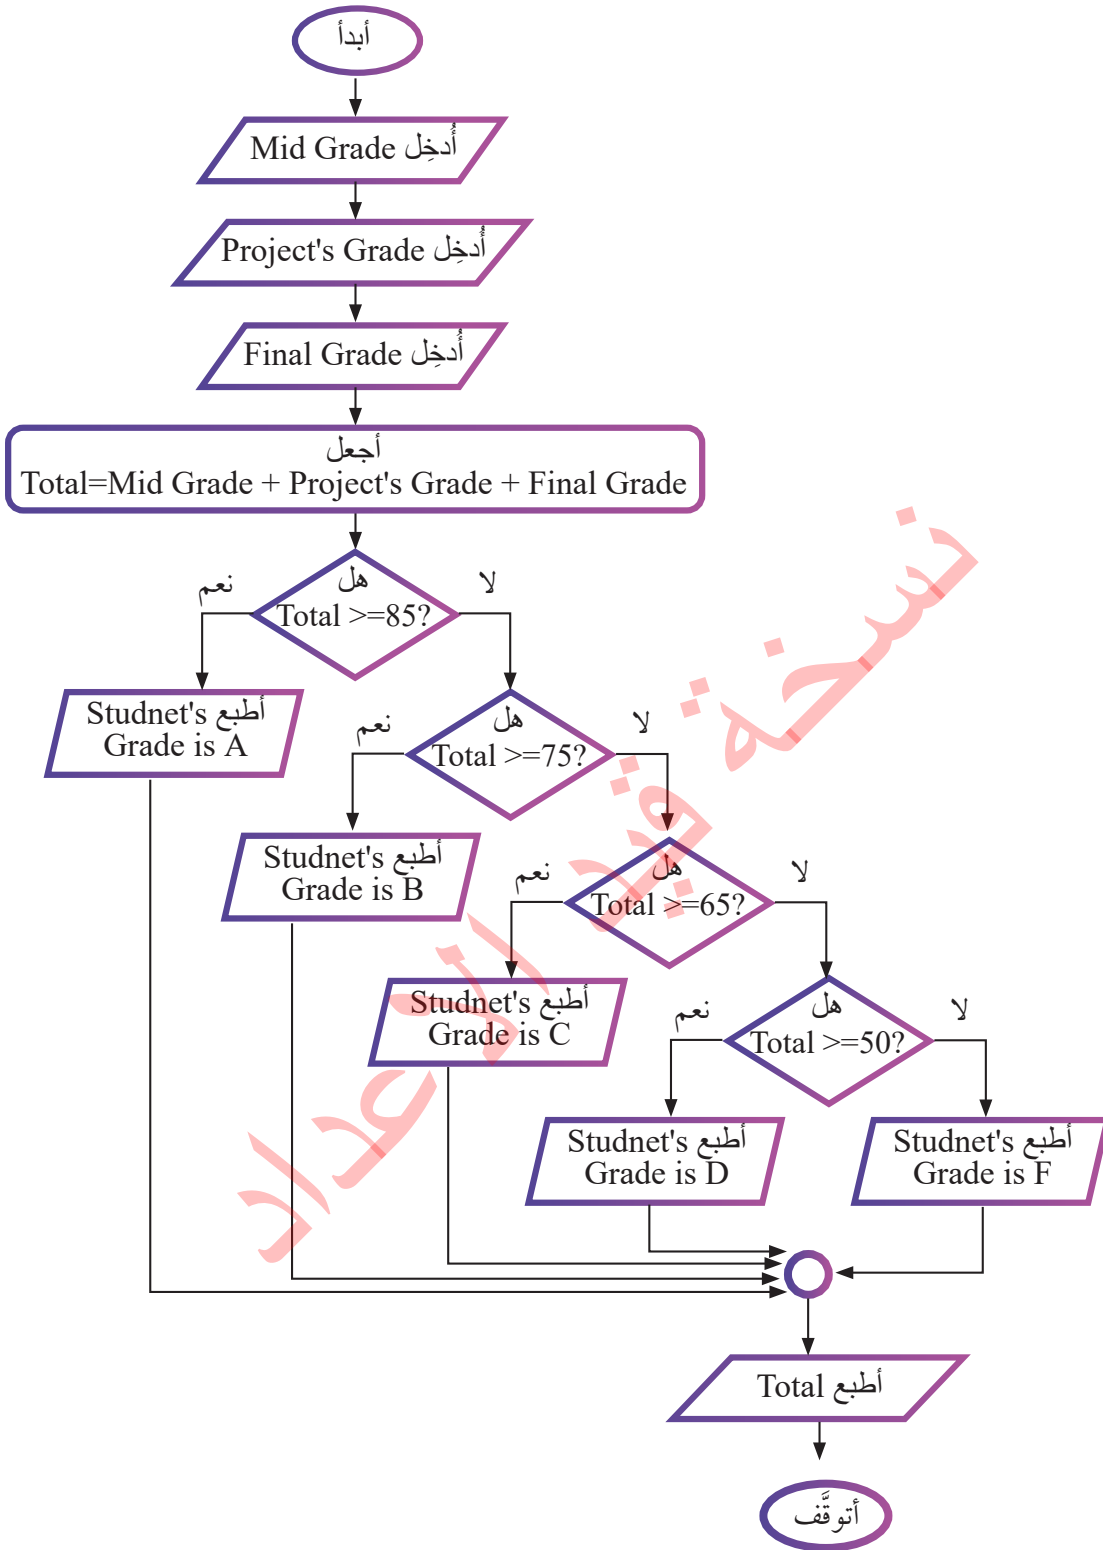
أبدأ

أُدخِل Mid Grade

أُدخِل Project's Grade

أُدخِل Final Grade

أجعل
Total=Mid Grade + Project's Grade + Final Grade

هل
Total >=85?
نعم
لا

أطبع Studnet's Grade is A

هل
Total >=75?
نعم
لا

أطبع Studnet's Grade is B

هل
Total >=65?
نعم
لا

أطبع Studnet's Grade is C

هل
Total >=50?
نعم
لا

أطبع Studnet's Grade is D

أطبع Studnet's Grade is F

أطبع Total

أتوقَّف

نسخة قيد الإعداد